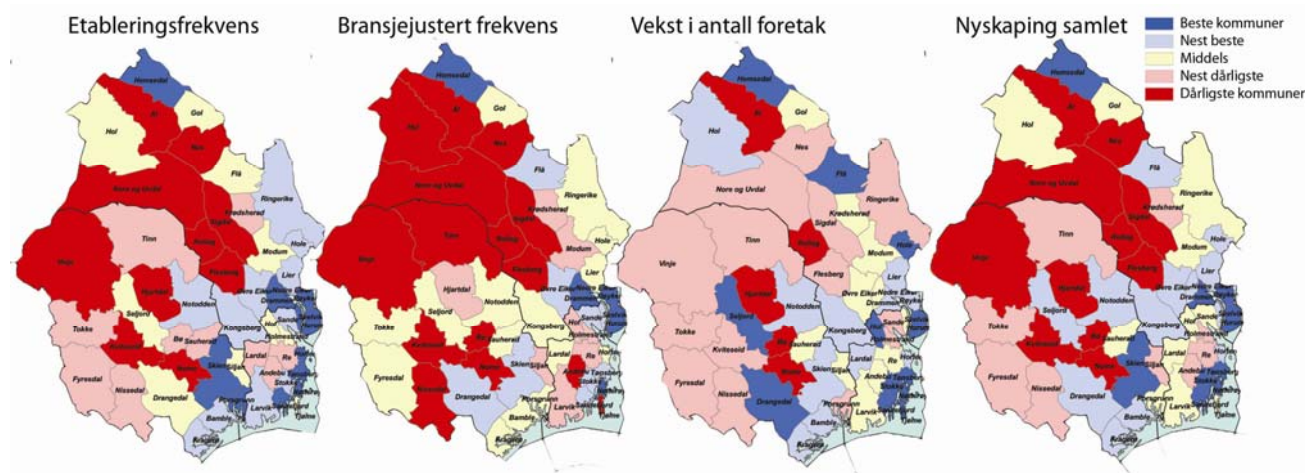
Etableringsfrekvens

Bransjejustert frekvens

Vekst i antall foretak

Nyskaping samlet

Beste kommuner
Nest beste
Middels
Nest dårligste
Dårligste kommuner

Hemsedal
Ål
Gol
Hol
Nes
Flå
Nore og Uvdal
Ringerike
Krødsherad
Sigdal
Tinn
Rollag
Hole
Modum
Vinje
Flesberg
Lier
Hjartdal
Notodden
Øvre Eiker
Nedre Eiker
Drammen
Røyken
Seljord
Kongsberg
Sande
Hurum
Tokke
Kviteseid
Bø
Sauherad
Hof
Svelvik
Lardal
Re
Horten
Nome
Skien
Andebu
Tønsberg
Fyresdal
Nissedal
Stokke
Drangedal
Porsgrunn
Larvik
Sandefjord
Nøtterøy
Tjøme
Bamble
Kragerø